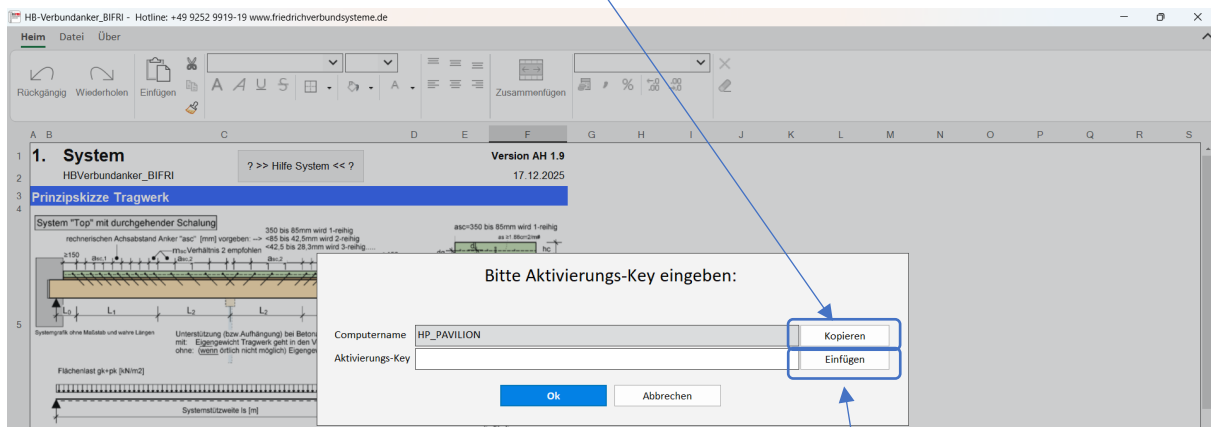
HB-Verbundanker_BIFRI - Hotline: +49 9252 9919-19 www.friedrichverbundsysteme.de

Heim Datei Über

Rückgängig Wiederholen Einfügen Zusammenfügen

A B C D E F G H I J K L M N O P Q R S

1 1. System
? >> Hilfe System << ?
Version AH 1.9
2 HBVerbundanker_BIFRI 17.12.2025
3 Prinzipskizze Tragwerk
4

System "Top" mit durchgehender Schalung
rechnerischen Achsabstand Anker "asc" [mm] vorgeben: -->
350 bis 85mm wird 1-reihig
<85 bis 42,5mm wird 2-reihig
<42,5 bis 28,3mm wird 3-reihig.....
asc=350 bis 85mm wird 1-reihig
hc
≥150
L0 L1 L2 L2
5
Systemgrafik ohne Maßstab und wahre Längen
Unterstützung (bzw Aufhängung) bei Betonu
mit: Eigengewicht Tragwerk geht in den V
ohne: (wenn örtlich nicht möglich) Eigenge
Flächenlast gk+pk [kN/m2]
Systemstützweite ls [m]

Bitte Aktivierungs-Key eingeben:

Computername HP_PAVILION Kopieren
Aktivierungs-Key Einfügen

Ok Abbrechen